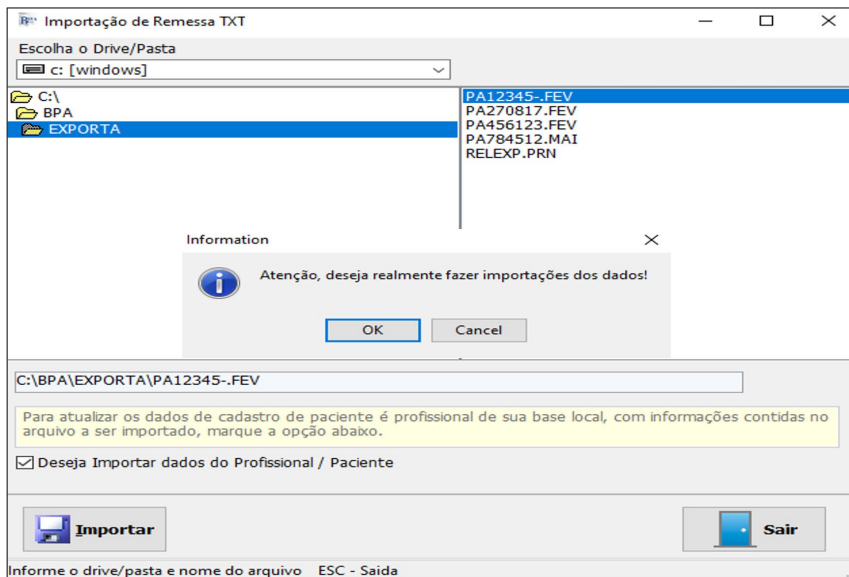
Importação de Remessa TXT

Escolha o Drive/Pasta

c: [windows]

C:\
BPA
EXPORTA

PA12345-.FEV
PA270817.FEV
PA456123.FEV
PA784512.MAI
RELEXP.PRN

Information

Atenção, deseja realmente fazer importações dos dados!

OK
Cancel

C:\BPA\EXPORTA\PA12345-.FEV

Para atualizar os dados de cadastro de paciente é profissional de sua base local, com informações contidas no arquivo a ser importado, marque a opção abaixo.

Deseja Importar dados do Profissional / Paciente

Importar

Sair

Informe o drive/pasta e nome do arquivo ESC - Saida